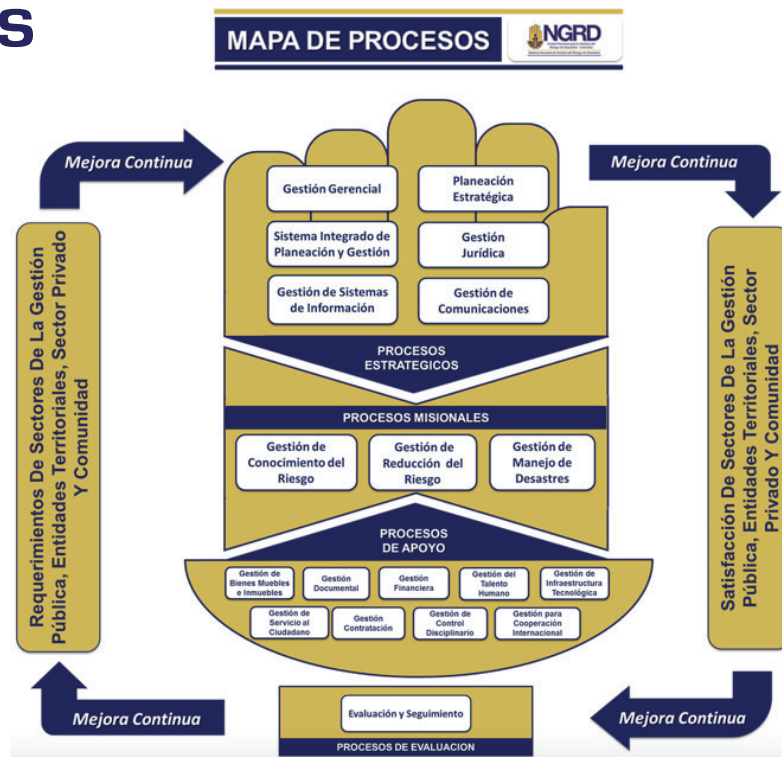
S

MAPA DE PROCESOS

NGRD

Mejora Continua

Mejora Continua

Requerimientos De Sectores De La Gestión Pública, Entidades Territoriales, Sector Privado Y Comunidad

Gestión Gerencial

Planeación Estratégica

Sistema Integrado de Planeación y Gestión

Gestión Jurídica

Gestión de Sistemas de Información

Gestión de Comunicaciones

PROCESOS ESTRATEGICOS

PROCESOS MISIONALES

Gestión de Conocimiento del Riesgo

Gestión de Reducción del Riesgo

Gestión de Manejo de Desastres

PROCESOS DE APOYO

Gestión de Bienes Muebles e Inmuebles

Gestión Documental

Gestión Financiera

Gestión del Talento Humano

Gestión de Infraestructura Tecnológica

Gestión de Servicio al Ciudadano

Gestión Contratación

Gestión de Control Disciplinario

Gestión para Cooperación Internacional

Satisfacción De Sectores De La Gestión Pública, Entidades Territoriales, Sector Privado Y Comunidad

Mejora Continua

Evaluación y Seguimiento

PROCESOS DE EVALUACION

Mejora Continua